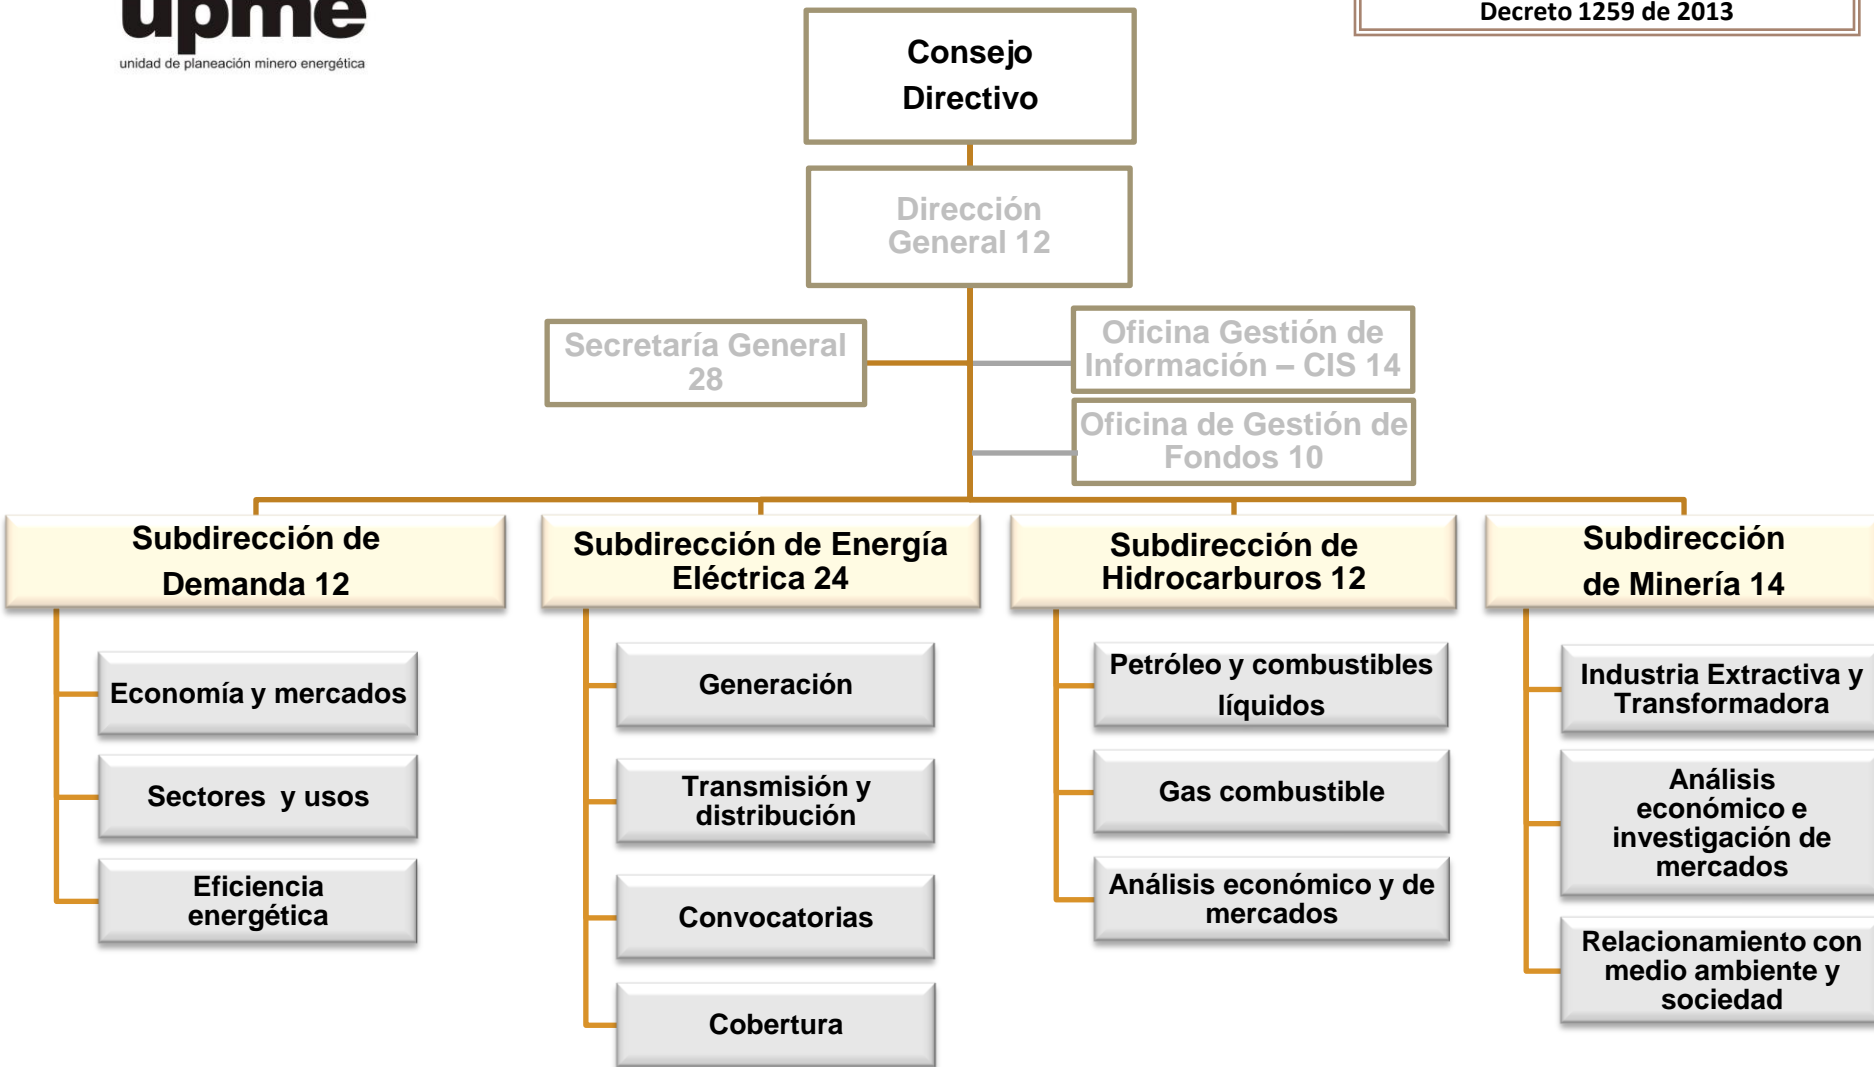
upme
unidad de planeación minero energética

Decreto 1259 de 2013

Consejo Directivo

Dirección General 12

Secretaría General 28

Oficina Gestión de Información – CIS 14

Oficina de Gestión de Fondos 10

Subdirección de Demanda 12

Economía y mercados

Sectores y usos

Eficiencia energética

Subdirección de Energía Eléctrica 24

Generación

Transmisión y distribución

Convocatorias

Cobertura

Subdirección de Hidrocarburos 12

Petróleo y combustibles líquidos

Gas combustible

Análisis económico y de mercados

Subdirección de Minería 14

Industria Extractiva y Transformadora

Análisis económico e investigación de mercados

Relacionamiento con medio ambiente y sociedad